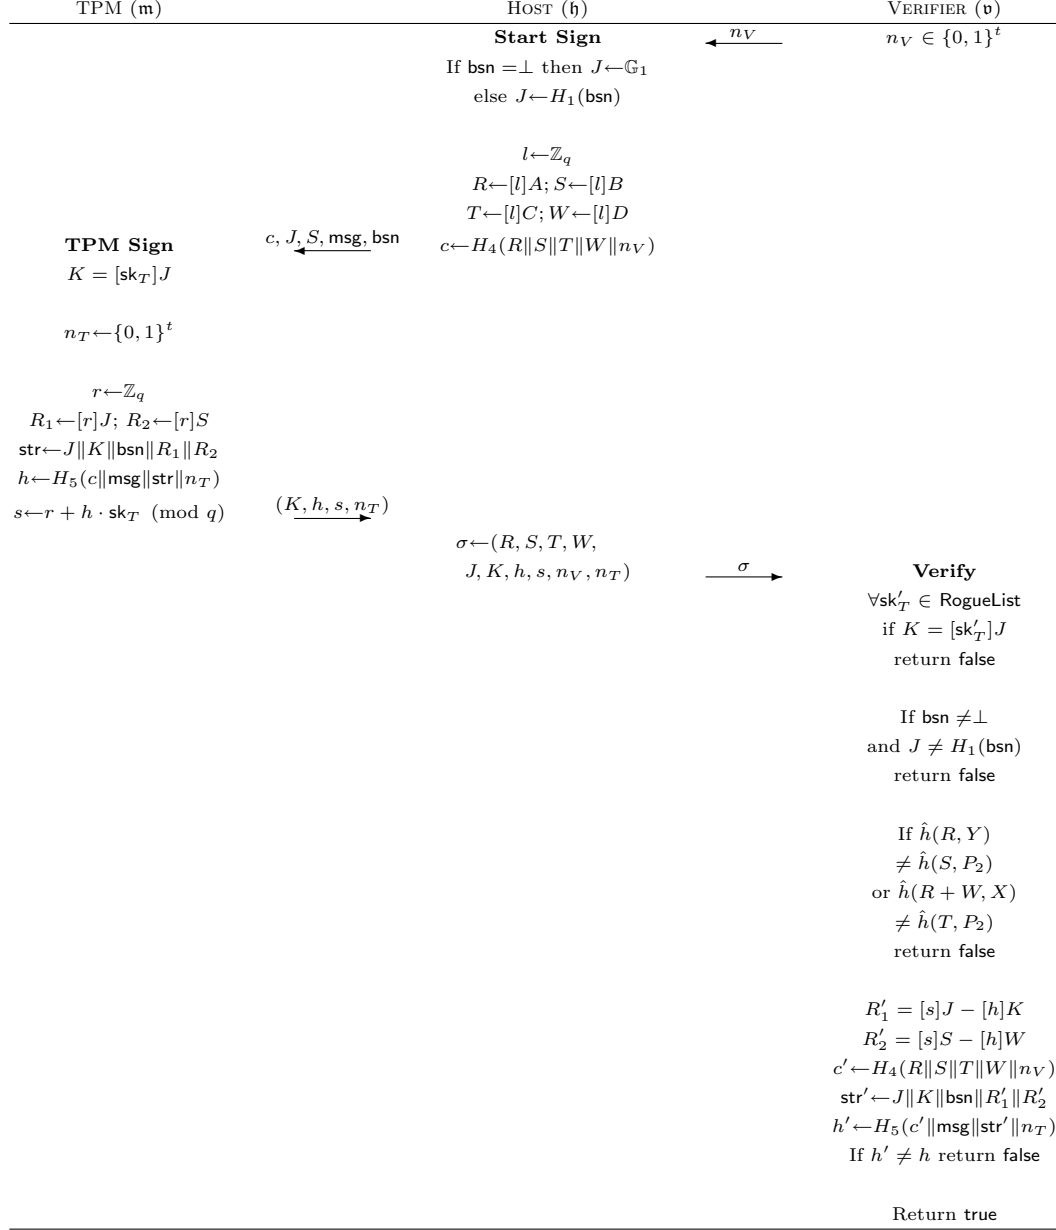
TPM ($\mathfrak{m}$) HOST ($\mathfrak{h}$) VERIFIER ($\mathfrak{v}$)

$n_V$

$n_V \in \{0,1\}^t$

**Start Sign**

If $\mathsf{bsn} = \perp$ then $J \leftarrow \mathbb{G}_1$ else $J \leftarrow H_1(\mathsf{bsn})$

$l \leftarrow \mathbb{Z}_q$
$R \leftarrow [l]A; S \leftarrow [l]B$
$T \leftarrow [l]C; W \leftarrow [l]D$
$c \leftarrow H_4(R\|S\|T\|W\|n_V)$

$c, J, S, \mathsf{msg}, \mathsf{bsn}$

**TPM Sign**

$K = [\mathsf{sk}_T]J$

$n_T \leftarrow \{0,1\}^t$

$r \leftarrow \mathbb{Z}_q$
$R_1 \leftarrow [r]J;\ R_2 \leftarrow [r]S$
$\mathsf{str} \leftarrow J\|K\|\mathsf{bsn}\|R_1\|R_2$
$h \leftarrow H_5(c\|\mathsf{msg}\|\mathsf{str}\|n_T)$
$s \leftarrow r + h \cdot \mathsf{sk}_T \pmod q$

$(K, h, s, n_T)$

$\sigma \leftarrow (R, S, T, W, J, K, h, s, n_V, n_T)$

$\sigma$

**Verify**

$\forall \mathsf{sk}'_T \in \mathsf{RogueList}$
if $K = [\mathsf{sk}'_T]J$
return $\mathsf{false}$

If $\mathsf{bsn} \neq \perp$
and $J \neq H_1(\mathsf{bsn})$
return $\mathsf{false}$

If $\hat{h}(R, Y)$
$\neq \hat{h}(S, P_2)$
or $\hat{h}(R+W, X)$
$\neq \hat{h}(T, P_2)$
return $\mathsf{false}$

$R'_1 = [s]J - [h]K$
$R'_2 = [s]S - [h]W$
$c' \leftarrow H_4(R\|S\|T\|W\|n_V)$
$\mathsf{str}' \leftarrow J\|K\|\mathsf{bsn}\|R'_1\|R'_2$
$h' \leftarrow H_5(c'\|\mathsf{msg}\|\mathsf{str}'\|n_T)$
If $h' \neq h$ return $\mathsf{false}$

Return $\mathsf{true}$